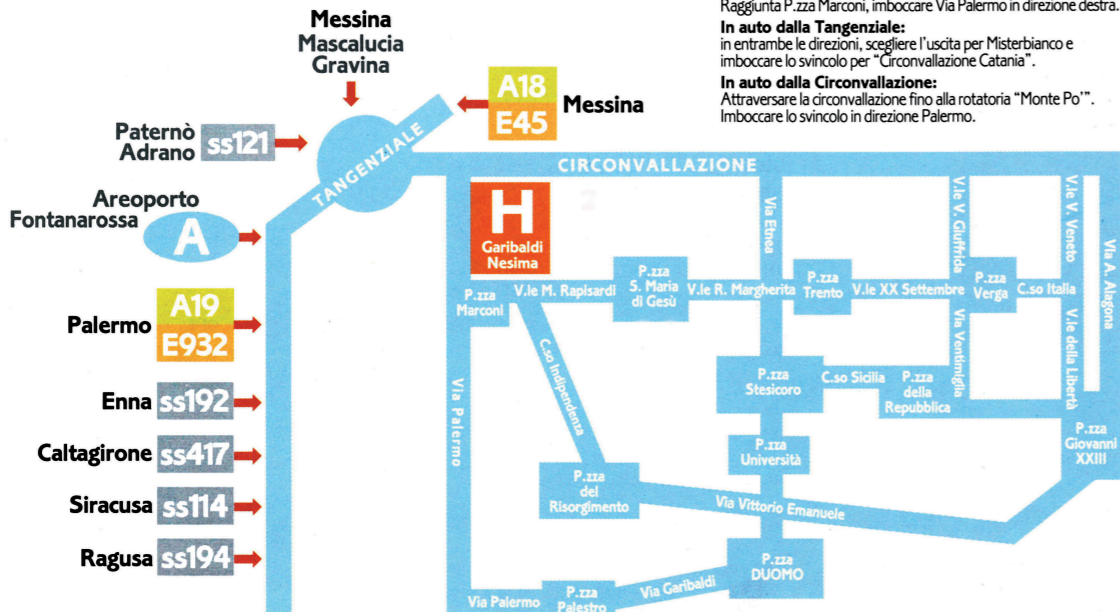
Raggiunta P.zza Marconi, imboccare Via Palermo in direzione destra.

**In auto dalla Tangenziale:**
in entrambe le direzioni, scegliere l'uscita per Misterbianco e imboccare lo svincolo per "Circonvallazione Catania".

**In auto dalla Circonvallazione:**
Attraversare la circonvallazione fino alla rotatoria "Monte Po'". Imboccare lo svincolo in direzione Palermo.

Messina
Mascalucia
Gravina

A18
E45
Messina

Paternò
Adrano
ss121

TANGENZIALE

Areoporto
Fontanarossa
A

Palermo
A19
E932

Enna ss192

Caltagirone ss417

Siracusa ss114

Ragusa ss194

CIRCONVALLAZIONE

H
Garibaldi
Nesima

P.zza
Marconi

V.le M. Rapisardi

P.zza
S. Maria
di Gesù

V.le R. Margherita

Via Etnea

P.zza
Trento

V.le XX Settembre

V.le V. Giuffrida

P.zza
Verga

C.so Italia

V.le V. Veneto

Via A. Alagona

V.le della Libertà

Via Ventimiglia

Via Palermo

C.so Indipendenza

P.zza
Stesicoro

C.so Sicilia

P.zza
della
Repubblica

P.zza
Giovanni
XXIII

P.zza
Università

P.zza
del
Risorgimento

Via Vittorio Emanuele

P.zza
DUOMO

Via Garibaldi

Via Palermo

P.zza
Palestro